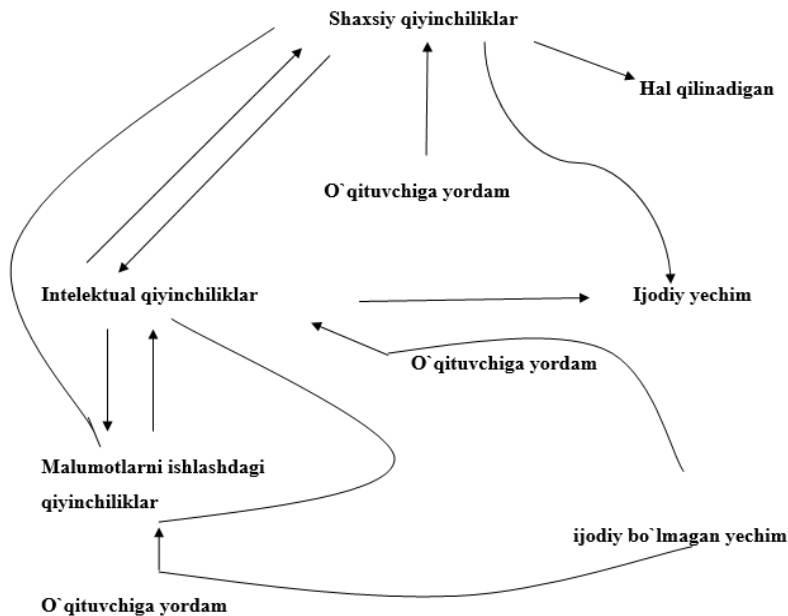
Shaxsiy qiyinchiliklar

Hal qilinadigan

O`qituvchiga yordam

Intelektual qiyinchiliklar

Ijodiy yechim

O`qituvchiga yordam

Malumotlarni ishlashdagi qiyinchiliklar

ijodiy bo`lmagan yechim

O`qituvchiga yordam